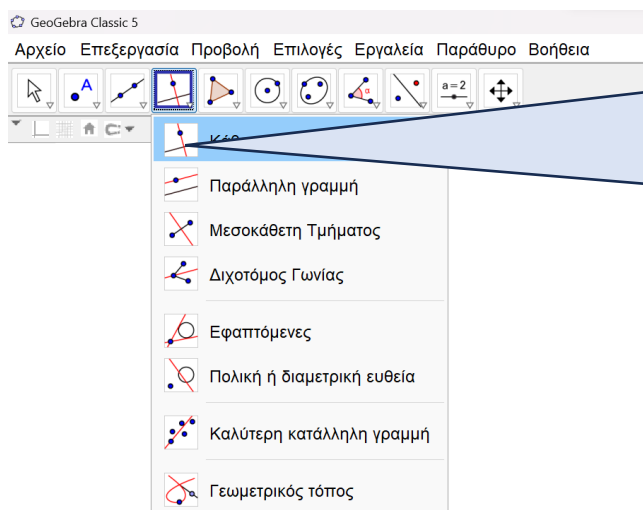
GeoGebra Classic 5

Αρχείο Επεξεργασία Προβολή Επιλογές Εργαλεία Παράθυρο Βοήθεια

a = 2

Κάθ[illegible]

Παράλληλη γραμμή

Μεσοκάθετη Τμήματος

Διχοτόμος Γωνίας

Εφαπτόμενες

Πολική ή διαμετρική ευθεία

Καλύτερη κατάλληλη γραμμή

Γεωμετρικός τόπος